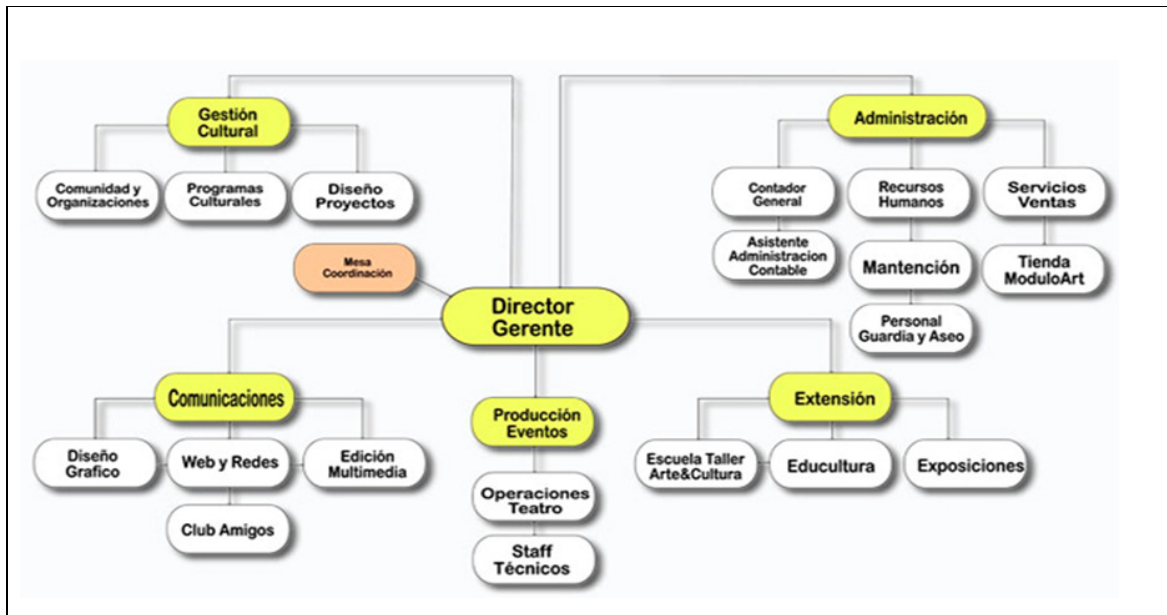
Gestión Cultural

Comunidad y Organizaciones

Programas Culturales

Diseño Proyectos

Administración

Contador General

Recursos Humanos

Servicios Ventas

Asistente Administracion Contable

Mantención

Tienda ModuloArt

Personal Guardia y Aseo

Mesa Coordinación

Director Gerente

Comunicaciones

Diseño Grafico

Web y Redes

Edición Multimedia

Club Amigos

Producción Eventos

Operaciones Teatro

Staff Técnicos

Extensión

Escuela Taller Arte&Cultura

Educultura

Exposiciones